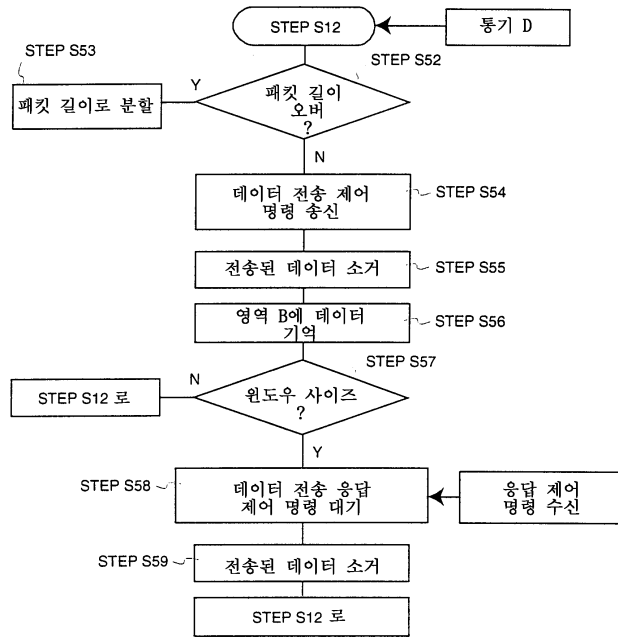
STEP S12

통기 D

STEP S53

STEP S52

패킷 길이로 분할

Y

패킷 길이 오버 ?

N

데이터 전송 제어 명령 송신

STEP S54

전송된 데이터 소거

STEP S55

영역 B에 데이터 기억

STEP S56

STEP S57

STEP S12 로

N

윈도우 사이즈 ?

Y

STEP S58

데이터 전송 응답 제어 명령 대기

응답 제어 명령 수신

STEP S59

전송된 데이터 소거

STEP S12 로